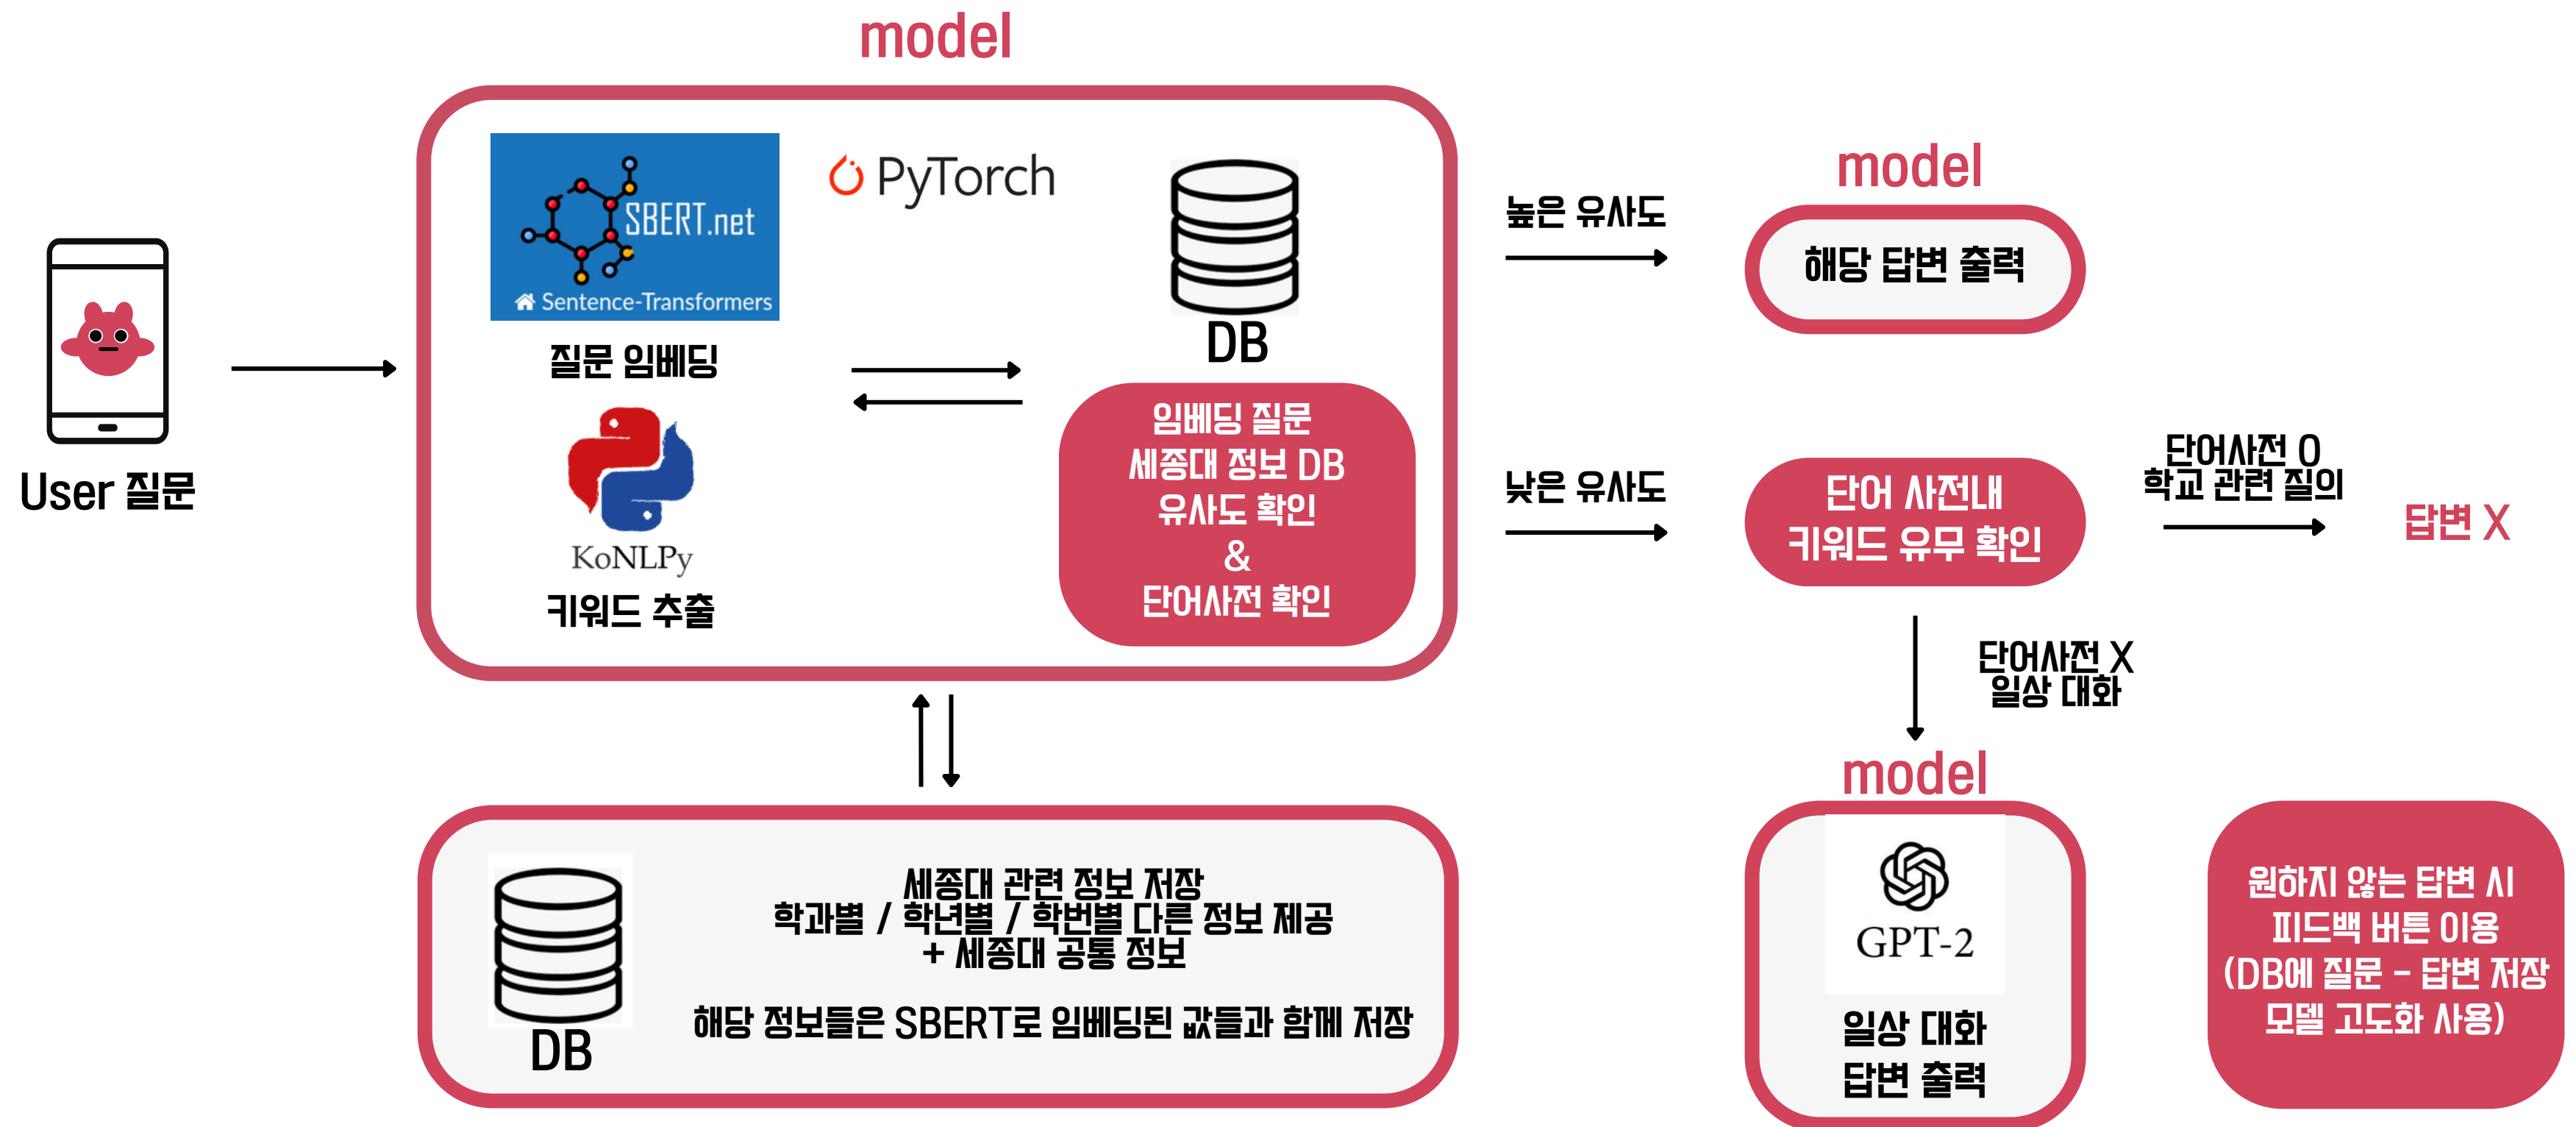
model

User 질문

SBERT.net
Sentence-Transformers

PyTorch

질문 임베딩

KoNLPy
키워드 추출

DB

임베딩 질문
세종대 정보 DB
유사도 확인
&
단어사전 확인

높은 유사도

model

해당 답변 출력

낮은 유사도

단어 사전내
키워드 유무 확인

단어사전 O
학교 관련 질의

답변 X

단어사전 X
일상 대화

model

GPT-2

일상 대화
답변 출력

원하지 않는 답변 시
피드백 버튼 이용
(DB에 질문 – 답변 저장
모델 고도화 사용)

DB

세종대 관련 정보 저장
학과별 / 학년별 / 학번별 다른 정보 제공
+ 세종대 공통 정보

해당 정보들은 SBERT로 임베딩된 값들과 함께 저장